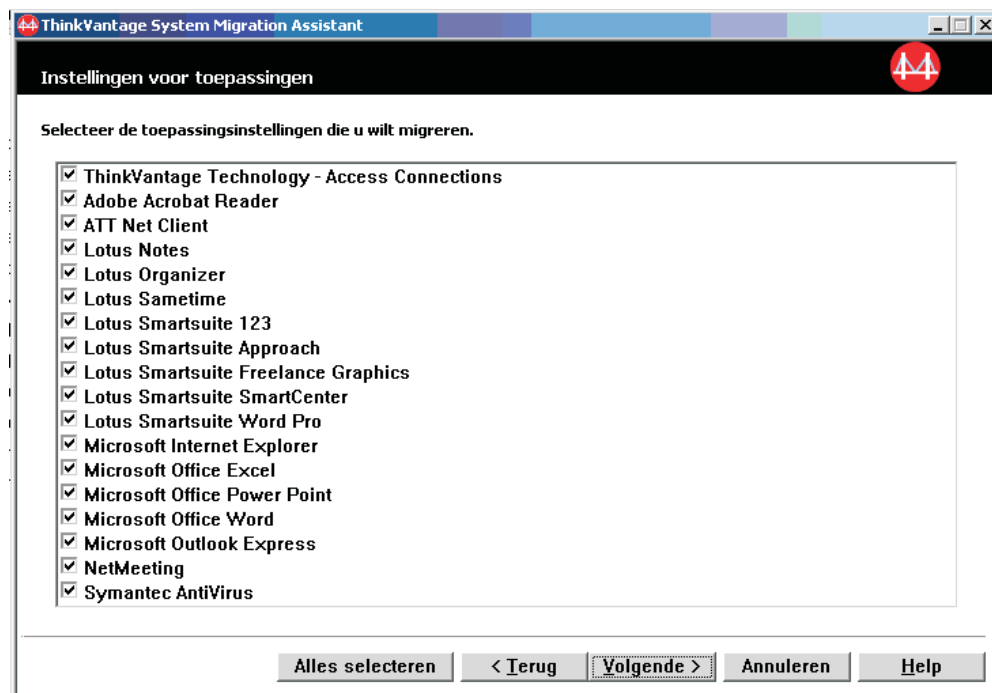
ThinkVantage System Migration Assistant

Instellingen voor toepassingen

Selecteer de toepassingsinstellingen die u wilt migreren.

☑ ThinkVantage Technology - Access Connections
☑ Adobe Acrobat Reader
☑ ATT Net Client
☑ Lotus Notes
☑ Lotus Organizer
☑ Lotus Sametime
☑ Lotus Smartsuite 123
☑ Lotus Smartsuite Approach
☑ Lotus Smartsuite Freelance Graphics
☑ Lotus Smartsuite SmartCenter
☑ Lotus Smartsuite Word Pro
☑ Microsoft Internet Explorer
☑ Microsoft Office Excel
☑ Microsoft Office Power Point
☑ Microsoft Office Word
☑ Microsoft Outlook Express
☑ NetMeeting
☑ Symantec AntiVirus

Alles selecteren | < Terug | Volgende > | Annuleren | Help